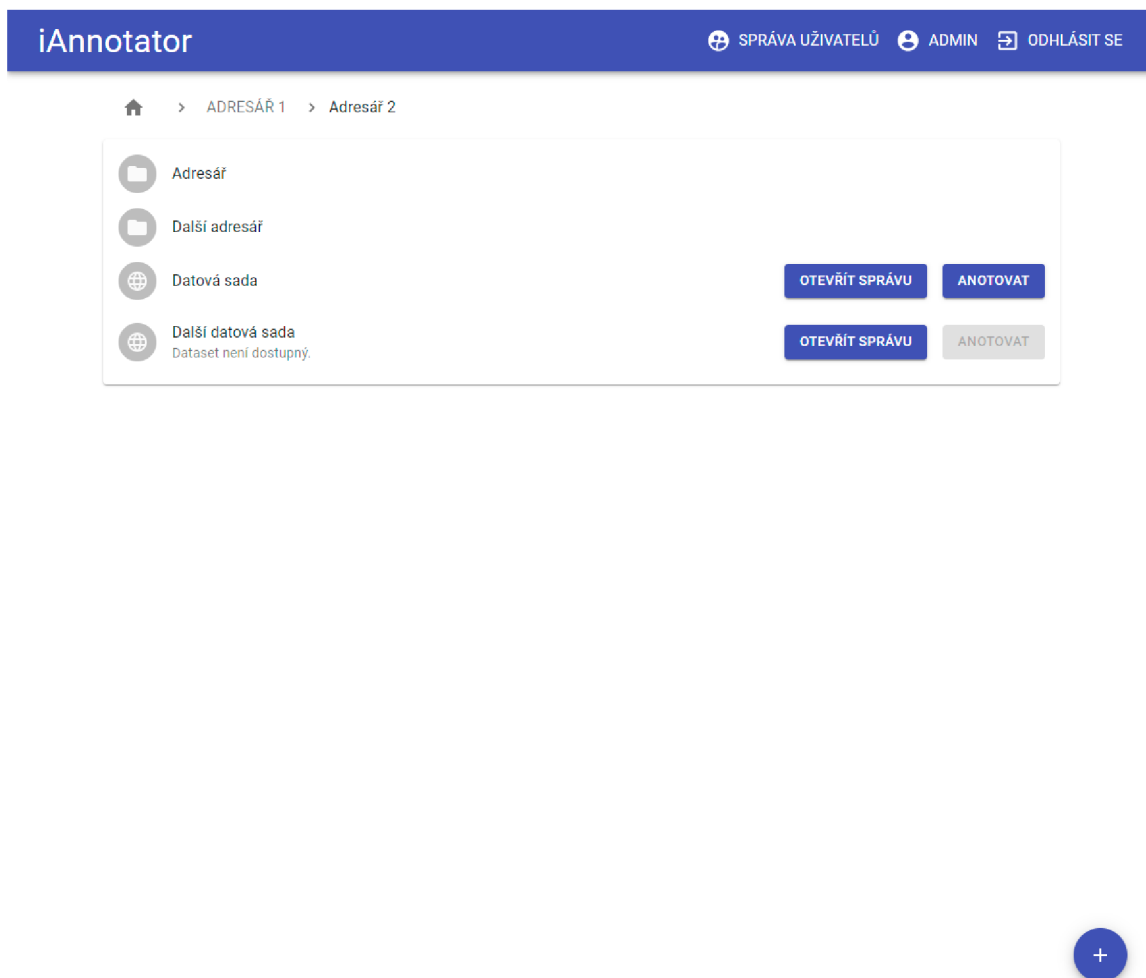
iAnnotator

SPRÁVA UŽIVATELŮ ADMIN ODHLÁSIT SE

> ADRESÁŘ 1 > Adresář 2

Adresář

Další adresář

Datová sada

OTEVŘÍT SPRÁVU ANOTOVAT

Další datová sada
Dataset není dostupný.

OTEVŘÍT SPRÁVU ANOTOVAT

+